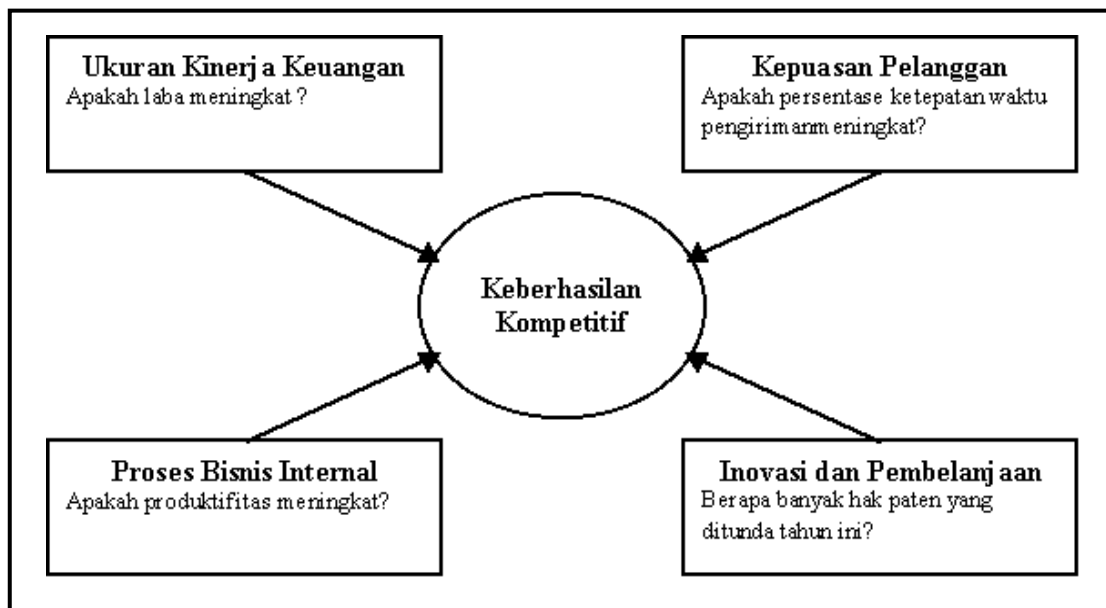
Ukuran Kinerja Keuangan
Apakah laba meningkat ?

Kepuasan Pelanggan
Apakah persentase ketepatan waktu pengirimanm meningkat?

Keberhasilan Kompetitif

Proses Bisnis Internal
Apakah produktifitas meningkat?

Inovasi dan Pembelanjaan
Berapa banyak hak paten yang ditunda tahun ini?